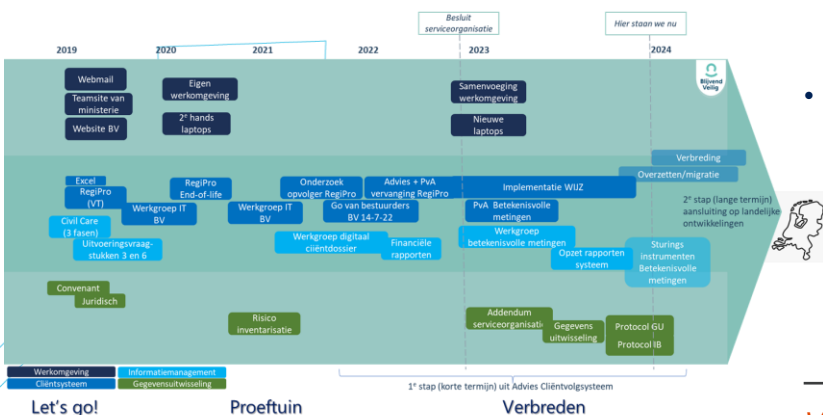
Besluit serviceorganisatie

Hier staan we nu

2019 2020 2021 2022 2023 2024

Blijvend Veilig

Webmail

Teamsite van ministerie

Website BV

Eigen werkomgeving

2e hands laptops

Samenvoeging werkomgeving

Nieuwe laptops

Verbreding

Overzetten/migratie

Excel

RegiPro (VT)

RegiPro End-of-life

Werkgroep IT BV

Civil Care (3 fasen)

Uitvoeringsvraagstukken 3 en 6

Werkgroep IT BV

Onderzoek opvolger RegiPro

Advies + PvA vervanging RegiPro

Go van bestuurders BV 14-7-22

Implementatie WIJZ

PvA Betekenisvolle metingen

Werkgroep betekenisvolle metingen

Werkgroep digitaal cliëntdossier

Financiële rapporten

Opzet rapporten systeem

Sturings instrumenten Betekenisvolle metingen

2e stap (lange termijn) aansluiting op landelijke ontwikkelingen

Convenant

Juridisch

Risico inventarisatie

Addendum serviceorganisatie

Gegevens uitwisseling

Protocol GU

Protocol IB

Werkomgeving

Informatiemanagement

Cliëntsysteem

Gegevensuitwisseling

1e stap (korte termijn) uit Advies Cliëntvolgsysteem

Let's go!

Proeftuin

Verbreden